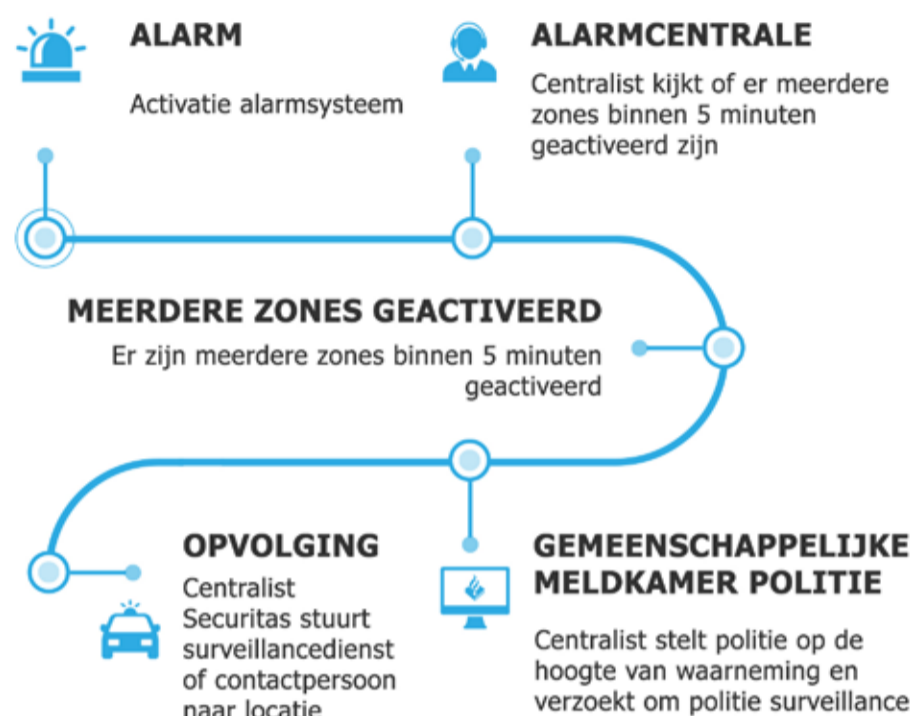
ALARM

Activatie alarmsysteem

ALARMCENTRALE

Centralist kijkt of er meerdere zones binnen 5 minuten geactiveerd zijn

MEERDERE ZONES GEACTIVEERD

Er zijn meerdere zones binnen 5 minuten geactiveerd

OPVOLGING

Centralist Securitas stuurt surveillancedienst of contactpersoon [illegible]

GEMEENSCHAPPELIJKE MELDKAMER POLITIE

Centralist stelt politie op de hoogte van waarneming en verzoekt om politie surveillance